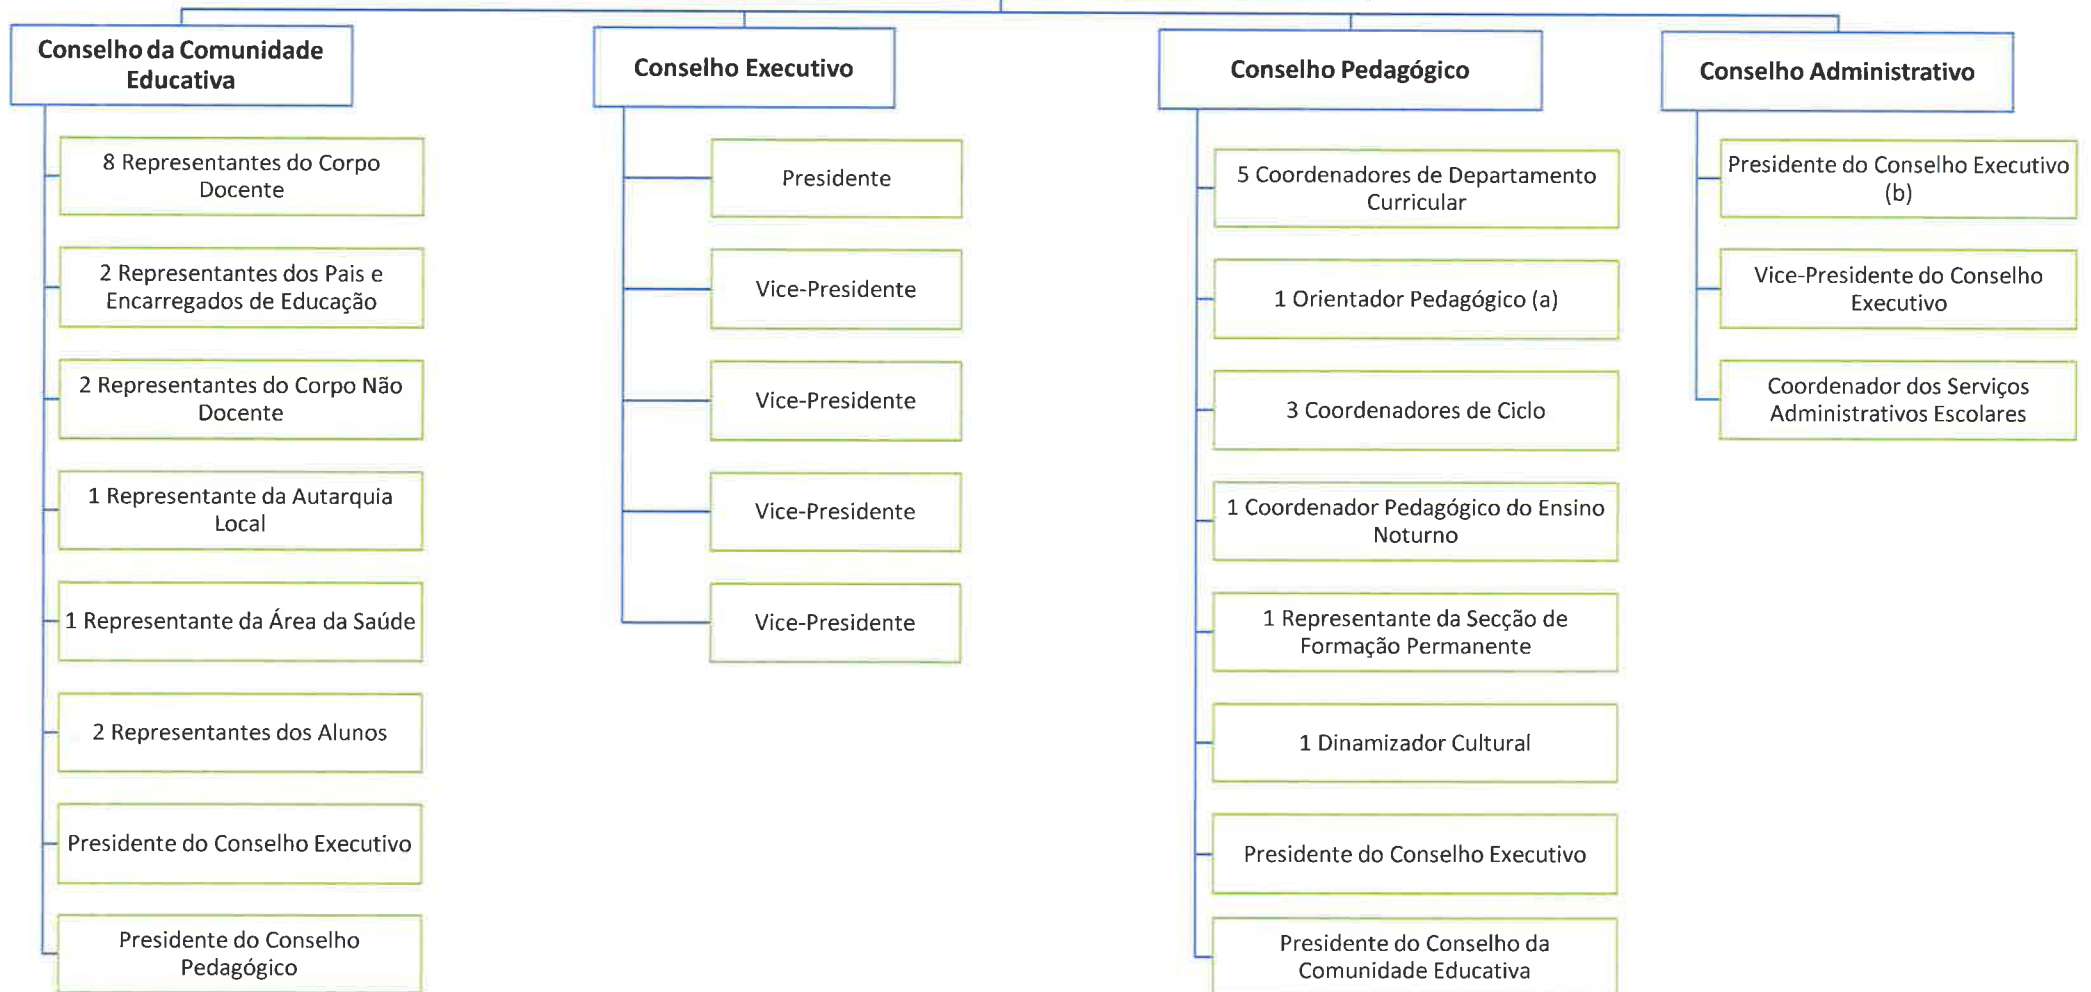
Conselho da Comunidade Educativa

8 Representantes do Corpo Docente

2 Representantes dos Pais e Encarregados de Educação

2 Representantes do Corpo Não Docente

1 Representante da Autarquia Local

1 Representante da Área da Saúde

2 Representantes dos Alunos

Presidente do Conselho Executivo

Presidente do Conselho Pedagógico

Conselho Executivo

Presidente

Vice-Presidente

Vice-Presidente

Vice-Presidente

Vice-Presidente

Conselho Pedagógico

5 Coordenadores de Departamento Curricular

1 Orientador Pedagógico (a)

3 Coordenadores de Ciclo

1 Coordenador Pedagógico do Ensino Noturno

1 Representante da Secção de Formação Permanente

1 Dinamizador Cultural

Presidente do Conselho Executivo

Presidente do Conselho da Comunidade Educativa

Conselho Administrativo

Presidente do Conselho Executivo (b)

Vice-Presidente do Conselho Executivo

Coordenador dos Serviços Administrativos Escolares